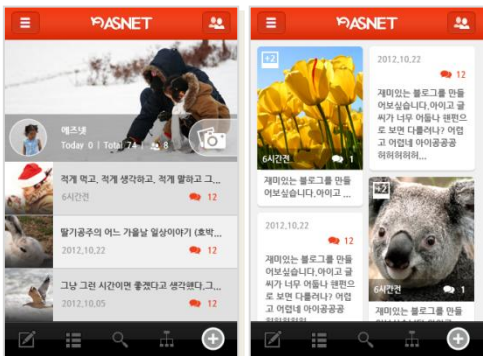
ASNET

예즈넷
Today 0 | Total 74 | 8

적게 먹고, 적게 생각하고, 적게 말하고 그...
6시간전
12

딸기공주의 어느 가을날 일상이야기 (호박...
2012.10.22
12

그냥 그런 시간이면 좋겠다고 생각했다.그...
2012.10.05
12

ASNET

+2
6시간전
12
재미있는 블로그를 만들어보십시요..아이고 ...

2012.10.22
12
재미있는 블로그를 만들어보십시요.아이고 글씨가 너무 어둡나 탠핀으로 보면 다를꺼나? 어럽고 너무해 아이공공공허허허허허...

2012.10.22
12
재미있는 블로그를 만들어보십시요.아이고 글씨가 너무 어둡나 탠핀으로 보면 다를꺼나? 어럽고 너무해 아이공공공허허허허

+2
6시간전
12
재미있는 블로그를 만들어보십시요.